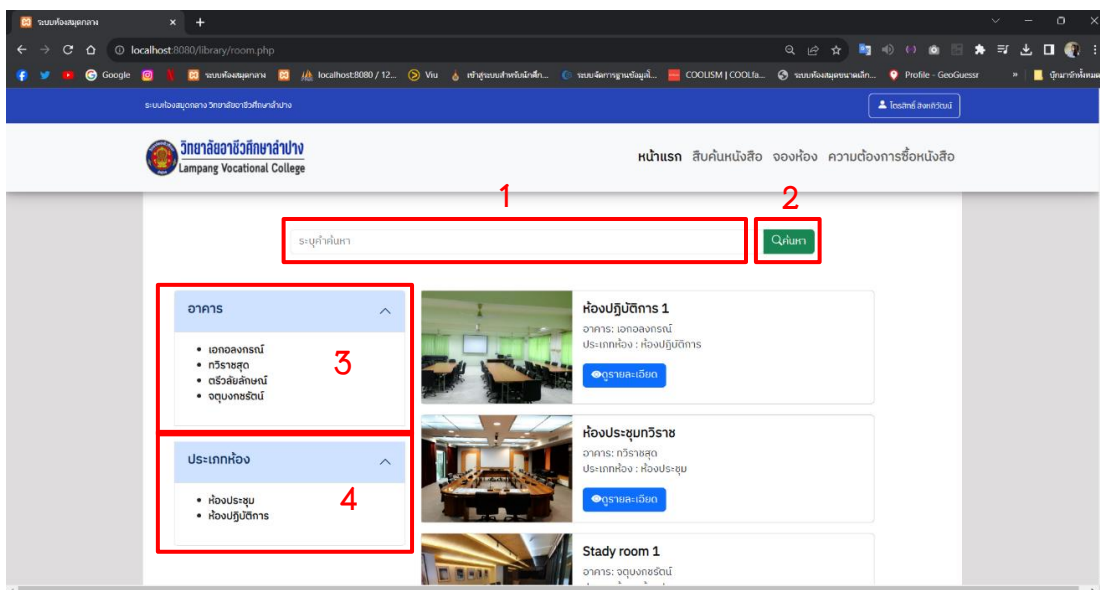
ระบบห้องสมุดกลาง ×

localhost:8080/library/room.php

Google ระบบห้องสมุดกลาง localhost:8080 / 12... Viu เข้าสู่ระบบสำหรับนักศึก... ระบบจัดการฐานข้อมูลเ... COOLISM | COOLfa... ระบบห้องสมุดขนาดเล็ก... Profile - GeoGuessr » บุ๊กมาร์กทั้งหมด

ระบบห้องสมุดกลาง วิทยาลัยอาชีวศึกษาลำปาง

โดรสิทธิ์ ลังกาวัฒน์

วิทยาลัยอาชีวศึกษาลำปาง
Lampang Vocational College

หน้าแรก สืบค้นหนังสือ จองห้อง ความต้องการซื้อหนังสือ

1

2

ระบุคำค้นหา

ค้นหา

อาคาร

- เอกอลงกรณ์
- ทวิราชสุด
- ตรีวลัยลักษณ์
- จตุบงกชรัตน์

3

ประเภทห้อง

- ห้องประชุม
- ห้องปฏิบัติการ

4

ห้องปฏิบัติการ 1
อาคาร: เอกอลงกรณ์
ประเภทห้อง : ห้องปฏิบัติการ
ดูรายละเอียด

ห้องประชุมทวิราช
อาคาร: ทวิราชสุด
ประเภทห้อง : ห้องประชุม
ดูรายละเอียด

Stady room 1
อาคาร: จตุบงกชรัตน์